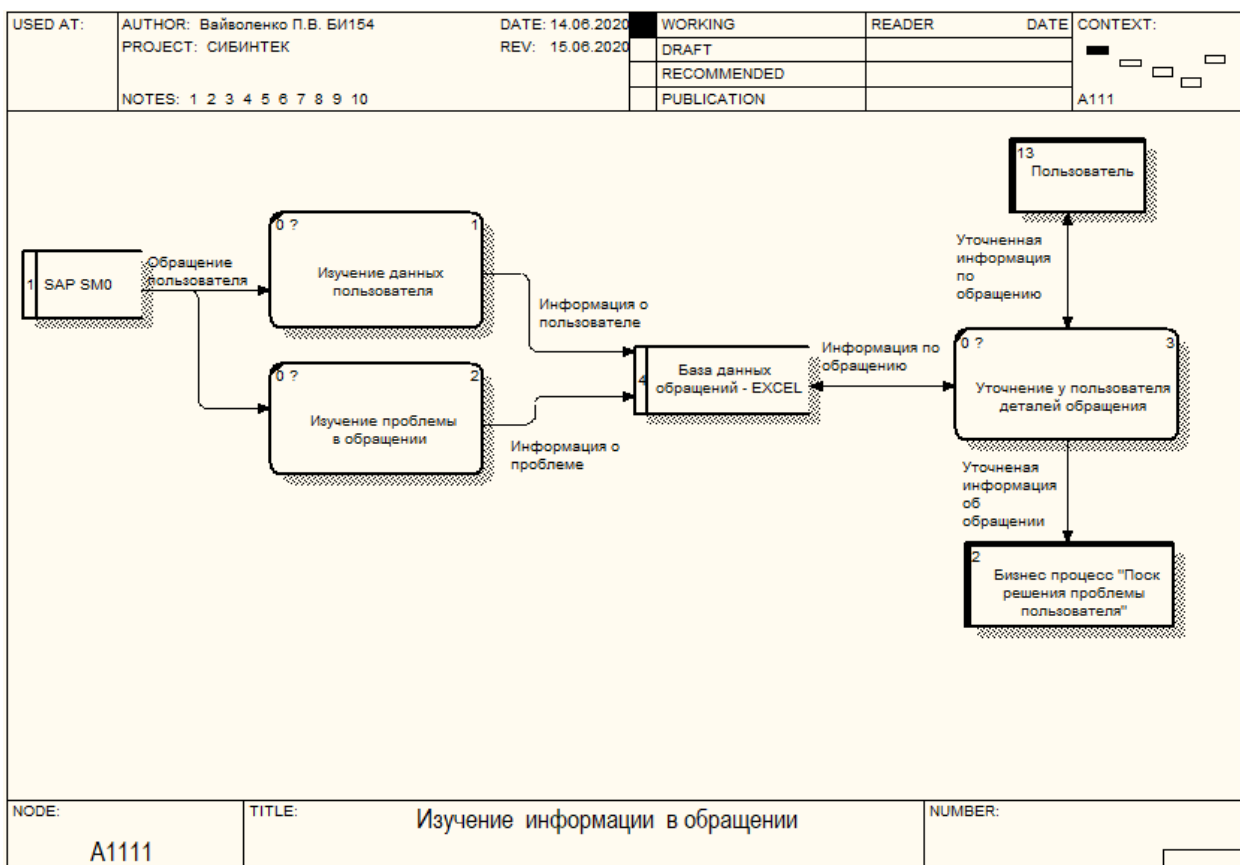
| USED AT: | AUTHOR: Вайволенко П.В. БИ154 | DATE: 14.06.2020 | | WORKING | READER | DATE | CONTEXT: |
|---|---|---|---|---|---|---|---|
| | PROJECT: СИБИНТЕК | REV: 15.06.2020 | | DRAFT | | | |
| | | | | RECOMMENDED | | | |
| | NOTES: 1 2 3 4 5 6 7 8 9 10 | | | PUBLICATION | | | A111 |

1 SAP SM0

Обращение пользователя

0 ? 1
Изучение данных пользователя

0 ? 2
Изучение проблемы в обращении

Информация о пользователе

Информация о проблеме

4 База данных обращений - EXCEL

Информация по обращению

0 ? 3
Уточнение у пользователя деталей обращения

13 Пользователь

Уточненная информация по обращению

Уточненая информация об обращении

2 Бизнес процесс "Поск решения проблемы пользователя"

NODE: A1111

TITLE: Изучение информации в обращении

NUMBER: